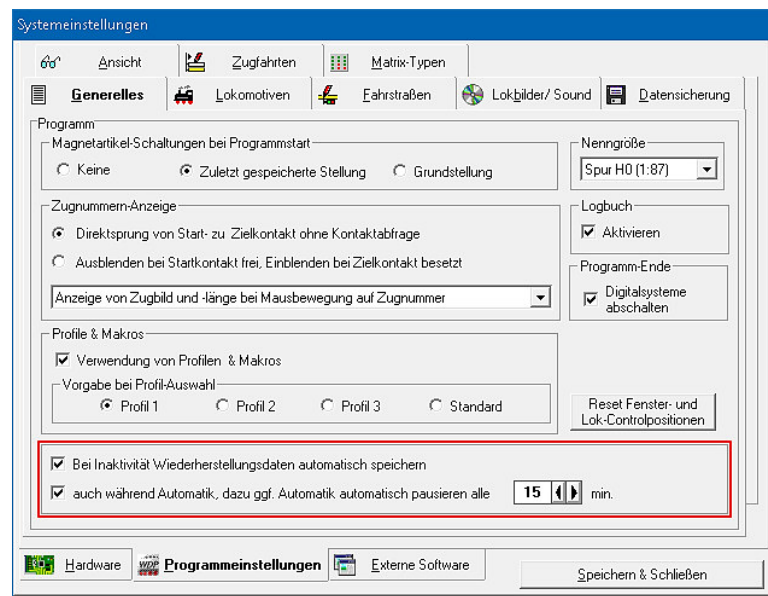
Systemeinstellungen

Ansicht
Zugfahrten
Matrix-Typen
Generelles
Lokomotiven
Fahrstraßen
Lokbilder/ Sound
Datensicherung

Programm

Magnetartikel-Schaltungen bei Programmstart
Keine
Zuletzt gespeicherte Stellung
Grundstellung

Nenngröße
Spur H0 (1:87)

Zugnummern-Anzeige
Direktsprung von Start- zu Zielkontakt ohne Kontaktabfrage
Ausblenden bei Startkontakt frei, Einblenden bei Zielkontakt besetzt
Anzeige von Zugbild und -länge bei Mausbewegung auf Zugnummer

Logbuch
Aktivieren

Programm-Ende
Digitalsysteme abschalten

Profile & Makros
Verwendung von Profilen & Makros
Vorgabe bei Profil-Auswahl
Profil 1
Profil 2
Profil 3
Standard

Reset Fenster- und Lok-Controlpositionen

Bei Inaktivität Wiederherstellungsdaten automatisch speichern
auch während Automatik, dazu ggf. Automatik automatisch pausieren alle 15 min.

Hardware
Programmeinstellungen
Externe Software
Speichern & Schließen